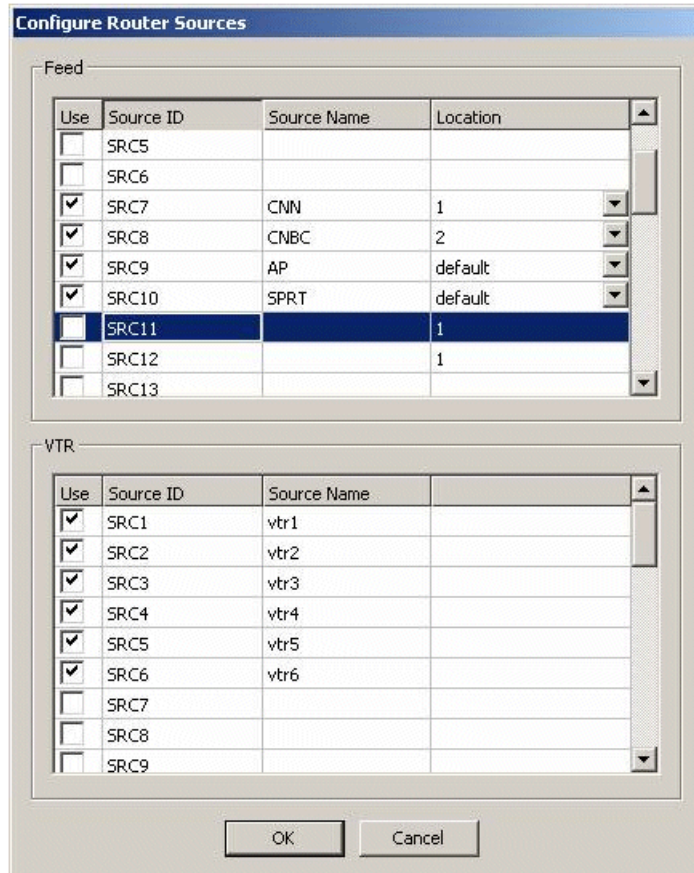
Configure Router Sources

Feed

| Use | Source ID | Source Name | Location |
|---|---|---|---|
| ☐ | SRC5 | | |
| ☐ | SRC6 | | |
| ☑ | SRC7 | CNN | 1 |
| ☑ | SRC8 | CNBC | 2 |
| ☑ | SRC9 | AP | default |
| ☑ | SRC10 | SPRT | default |
| ☐ | SRC11 | | 1 |
| ☐ | SRC12 | | 1 |
| ☐ | SRC13 | | |

VTR

| Use | Source ID | Source Name | |
|---|---|---|---|
| ☑ | SRC1 | vtr1 | |
| ☑ | SRC2 | vtr2 | |
| ☑ | SRC3 | vtr3 | |
| ☑ | SRC4 | vtr4 | |
| ☑ | SRC5 | vtr5 | |
| ☑ | SRC6 | vtr6 | |
| ☐ | SRC7 | | |
| ☐ | SRC8 | | |
| ☐ | SRC9 | | |

OK
Cancel